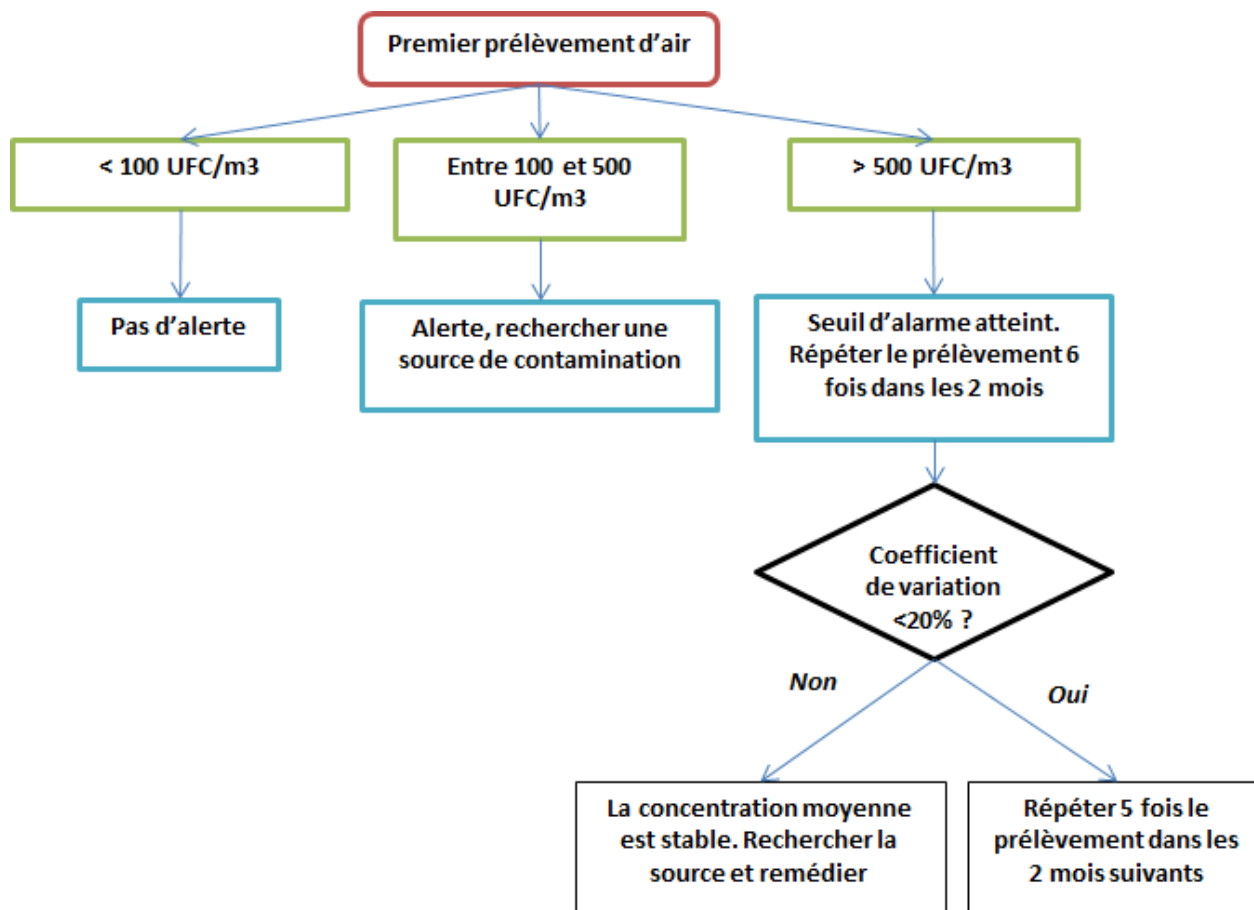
Premier prélèvement d'air

< 100 UFC/m3

Entre 100 et 500 UFC/m3

> 500 UFC/m3

Pas d'alerte

Alerte, rechercher une source de contamination

Seuil d'alarme atteint. Répéter le prélèvement 6 fois dans les 2 mois

Coefficient de variation <20% ?

Non

Oui

La concentration moyenne est stable. Rechercher la source et remédier

Répéter 5 fois le prélèvement dans les 2 mois suivants